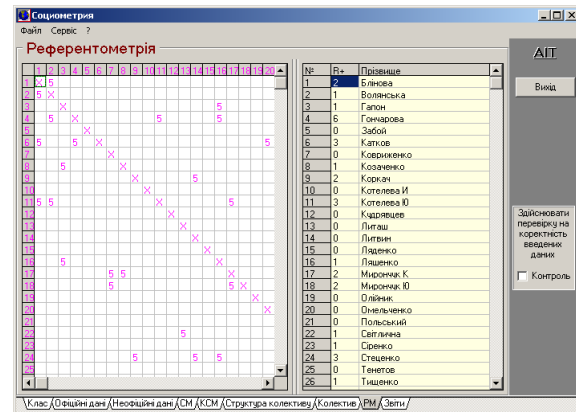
Соціометрія

Файл Сервіс ?

Референтометрія

AIT

Вихід

| № | В+ | Прізвище |
|---|---|---|
| 1 | 2 | Блінова |
| 2 | 1 | Волянська |
| 3 | 1 | Гапон |
| 4 | 6 | Гончарова |
| 5 | 0 | Забой |
| 6 | 3 | Катков |
| 7 | 0 | Ковриженко |
| 8 | 1 | Козаченко |
| 9 | 2 | Коркач |
| 10 | 0 | Котелева И |
| 11 | 3 | Котелева Ю |
| 12 | 0 | Кудрявцев |
| 13 | 0 | Литаш |
| 14 | 0 | Литвин |
| 15 | 0 | Ляденко |
| 16 | 1 | Ляшенко |
| 17 | 2 | Миронюк К |
| 18 | 2 | Миронюк Ю |
| 19 | 0 | Олійник |
| 20 | 0 | Омельченко |
| 21 | 0 | Польський |
| 22 | 1 | Світлична |
| 23 | 1 | Сіренко |
| 24 | 3 | Стеценко |
| 25 | 0 | Тенетов |
| 26 | 1 | Тищенко |

Здійснювати перевірку на коректність введених даних

Контроль

Клас | Офіційні дані | Неофіційні дані | СМ | КСМ | Структура колективу | Колектив | РМ | Звіти